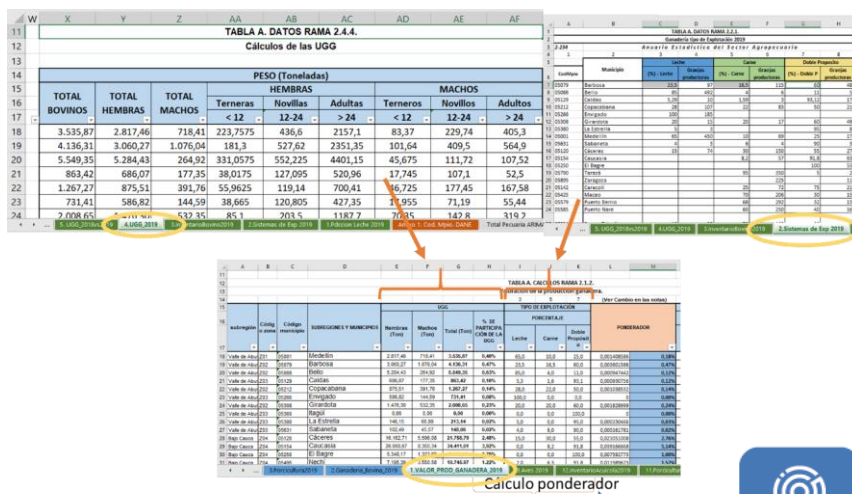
| | W | X | Y | Z | AA | AB | AC | AD | AE | AF |
|---|---|---|---|---|---|---|---|---|---|---|
| 11 | | TABLA A. DATOS RAMA 2.4.4. | | | | | | | | |
| 12 | | Cálculos de las UGG | | | | | | | | |
| 14 | | | | | PESO (Toneladas) | | | | | |
| 15 | | TOTAL BOVINOS | TOTAL HEMBRAS | TOTAL MACHOS | HEMBRAS | | | MACHOS | | |
| 16 | | | | | Terneras | Novillas | Adultas | Terneros | Novillos | Adultos |
| 17 | | | | | < 12 | 12-24 | > 24 | < 12 | 12-24 | > 24 |
| 18 | | 3.535,87 | 2.817,46 | 718,41 | 223,7575 | 436,6 | 2157,1 | 83,37 | 229,74 | 405,3 |
| 19 | | 4.136,31 | 3.060,27 | 1.076,04 | 181,3 | 527,62 | 2351,35 | 101,64 | 409,5 | 564,9 |
| 20 | | 5.549,35 | 5.284,43 | 264,92 | 331,0575 | 552,225 | 4401,15 | 45,675 | 111,72 | 107,52 |
| 21 | | 863,42 | 686,07 | 177,35 | 38,0175 | 127,095 | 520,96 | 17,745 | 107,1 | 52,5 |
| 22 | | 1.267,27 | 875,51 | 391,76 | 55,9625 | 119,14 | 700,41 | 46,725 | 177,45 | 167,58 |
| 23 | | 731,41 | 586,82 | 144,59 | 38,665 | 120,805 | 427,35 | 17,85 | 71,19 | 55,4 |
| 24 | | 2.008,65 | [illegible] 532,35 | | 85,1 | 203,5 | 1187,7 | 70,35 | 142,8 | 319,2 |

5. UGG_2018vs2019 | 4.UGG_2019 | 3.InventarioBovinos2019 | 2.Sistemas de Exp 2019 | 1.Pdccion Leche 2019 | Anexo 1. Cod. Mpio. DANE | Total Pecuaria ARIMA

TABLA A. DATOS RAMA 2.2.1.
Ganadería tipo de Explotación 2019
Anuario Estadístico del Sector Agropecuario

| CodMpio | Municipio | Leche (%) - Leche | Granjas productoras | Carne (%) - Carne | Granjas productoras | Doble Propósito (%) - Doble P | Granjas productoras |
|---|---|---|---|---|---|---|---|
| 05079 | Barbosa | 23,5 | 97 | 16,5 | 115 | 60 | 46 |
| 05088 | Bello | 85 | 482 | 4 | 8 | 11 | 7 |
| 05129 | Caldas | 5,39 | 10 | 1,59 | 3 | 93,12 | 17 |
| 05212 | Copacabana | 28 | 107 | 22 | 85 | 50 | 19 |
| 05266 | Envigado | 100 | 185 | | | | |
| 05308 | Girardota | 20 | 15 | 20 | 17 | 60 | 49 |
| | La Estrella | | | | | | |
| | Medellín | 65 | 450 | 10 | 69 | 25 | 17 |
| | Sabaneta | 4 | 5 | 4 | 4 | 90 | |
| | Cáceres | 10 | 74 | 30 | 150 | 50 | |
| | Caucasia | | | 8,2 | 57 | 91,8 | |
| | El Bagre | | | | | 100 | |
| | Nechí | | | 50 | 150 | 50 | |
| | Tarazá | | | | 225 | | |
| | Zaragoza | | | 25 | 72 | 75 | |
| | Caracolí | | | 75 | 200 | 50 | |
| | Maceo | | | 50 | 190 | 45 | |
| | Puerto Berrío | | | 40 | 80 | 60 | |
| | Puerto Nare | | | | | | |

5. UGG_2018vs2019 | 4.UGG_2019 | 3.InventarioBovinos2019 | 2.Sistemas de Exp 2019

TABLA A. CÁLCULOS RAMA 2.1.2.
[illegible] de la producción ganadera.

(Ver Cambio en las notas)

| subregión | Código zona | Código municipio | SUBREGIONES Y MUNICIPIOS | Hembras (Ton) | Machos (Ton) | Total (Ton) | % SE PARTICIPACIÓN DE LA UGG | Leche | Carne | Doble Propósito | PONDERADOR | |
|---|---|---|---|---|---|---|---|---|---|---|---|---|
| Valle de Aburrá | 202 | 05001 | Medellín | 2.817,46 | 718,41 | 3.535,87 | 0,46% | 65,0 | 10,0 | 25,0 | 0,001496686 | 0,15% |
| Valle de Aburrá | 202 | 05079 | Barbosa | 3.060,27 | 1.076,04 | 4.136,31 | 0,47% | 23,5 | 16,5 | 60,0 | 0,001551... | 0,16% |
| Valle de Aburrá | 202 | 05088 | Bello | 5.284,43 | 264,92 | 5.549,35 | 0,63% | 85,0 | 4,0 | 11,0 | 0,00... | 0,42% |
| Valle de Aburrá | 202 | 05129 | Caldas | 686,07 | 177,35 | 863,42 | 0,10% | 5,3 | 1,6 | 93,1 | 0,000... | 0,01% |
| Valle de Aburrá | 202 | 05212 | Copacabana | 875,51 | 391,76 | 1.267,27 | 0,14% | 28,0 | 22,0 | 50,0 | 0,00... | 0,10% |
| Valle de Aburrá | 202 | 05266 | Envigado | 586,82 | 144,59 | 731,41 | 0,08% | 100,0 | 0,0 | 0,0 | 0,00... | 0,07% |
| Valle de Aburrá | 202 | 05308 | Girardota | 1.476,30 | 532,35 | 2.008,65 | 0,23% | 20,0 | 20,0 | 60,0 | 0,001836948 | 0,18% |
| Valle de Aburrá | 202 | 05360 | Itagüí | 0,00 | 0,00 | 0,00 | 0,00% | 0,0 | 0,0 | 0,0 | | 0,00% |
| Valle de Aburrá | 202 | 05380 | La Estrella | 146,16 | 66,88 | 213,04 | 0,02% | 0,0 | 0,0 | 0,0 | | 0,00% |
| Valle de Aburrá | 202 | 05631 | Sabaneta | 102,48 | 45,57 | 148,05 | 0,02% | 4,0 | 0,0 | 90,0 | 0,000... | 0,02% |
| Bajo Cauca | 204 | 05120 | Cáceres | 16.162,71 | 5.596,08 | 21.758,79 | 2,48% | 10,0 | 30,0 | 60,0 | 0,02... | 2,76% |
| Bajo Cauca | 204 | 05154 | Caucasia | 20.000,87 | 6.350,34 | 26.411,21 | 3,02% | 0,0 | 8,2 | 91,8 | 0,0... | 3,39% |
| Bajo Cauca | 204 | 05250 | El Bagre | 5.340,17 | 1.331,67 | 6.671,84 | 0,77% | 0,0 | 0,0 | 100,0 | 0,007... | 0,79% |
| Bajo Cauca | 204 | 05495 | Nechí | 7.195,20 | 3.550,57 | 10.745,97 | 1,22% | 0,0 | 50,0 | 50,0 | 0,011... | 1,18% |

3.Porcicultura2019 | 2.Ganadería_Bovina_2019 | 1.VALOR_PROD_GANADERA_2019 | 4.Avic 2019 | 12.InventarioAcuicola2019 | 11.Porcicultura2019

Cálculo ponderador